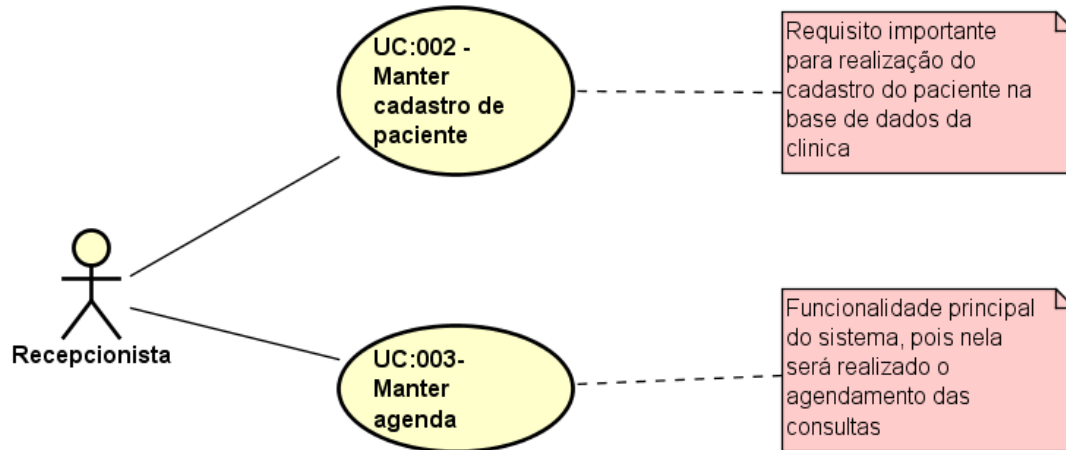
UC:002 - Manter cadastro de paciente

Requisito importante para realização do cadastro do paciente na base de dados da clinica

Recepcionista

UC:003- Manter agenda

Funcionalidade principal do sistema, pois nela será realizado o agendamento das consultas